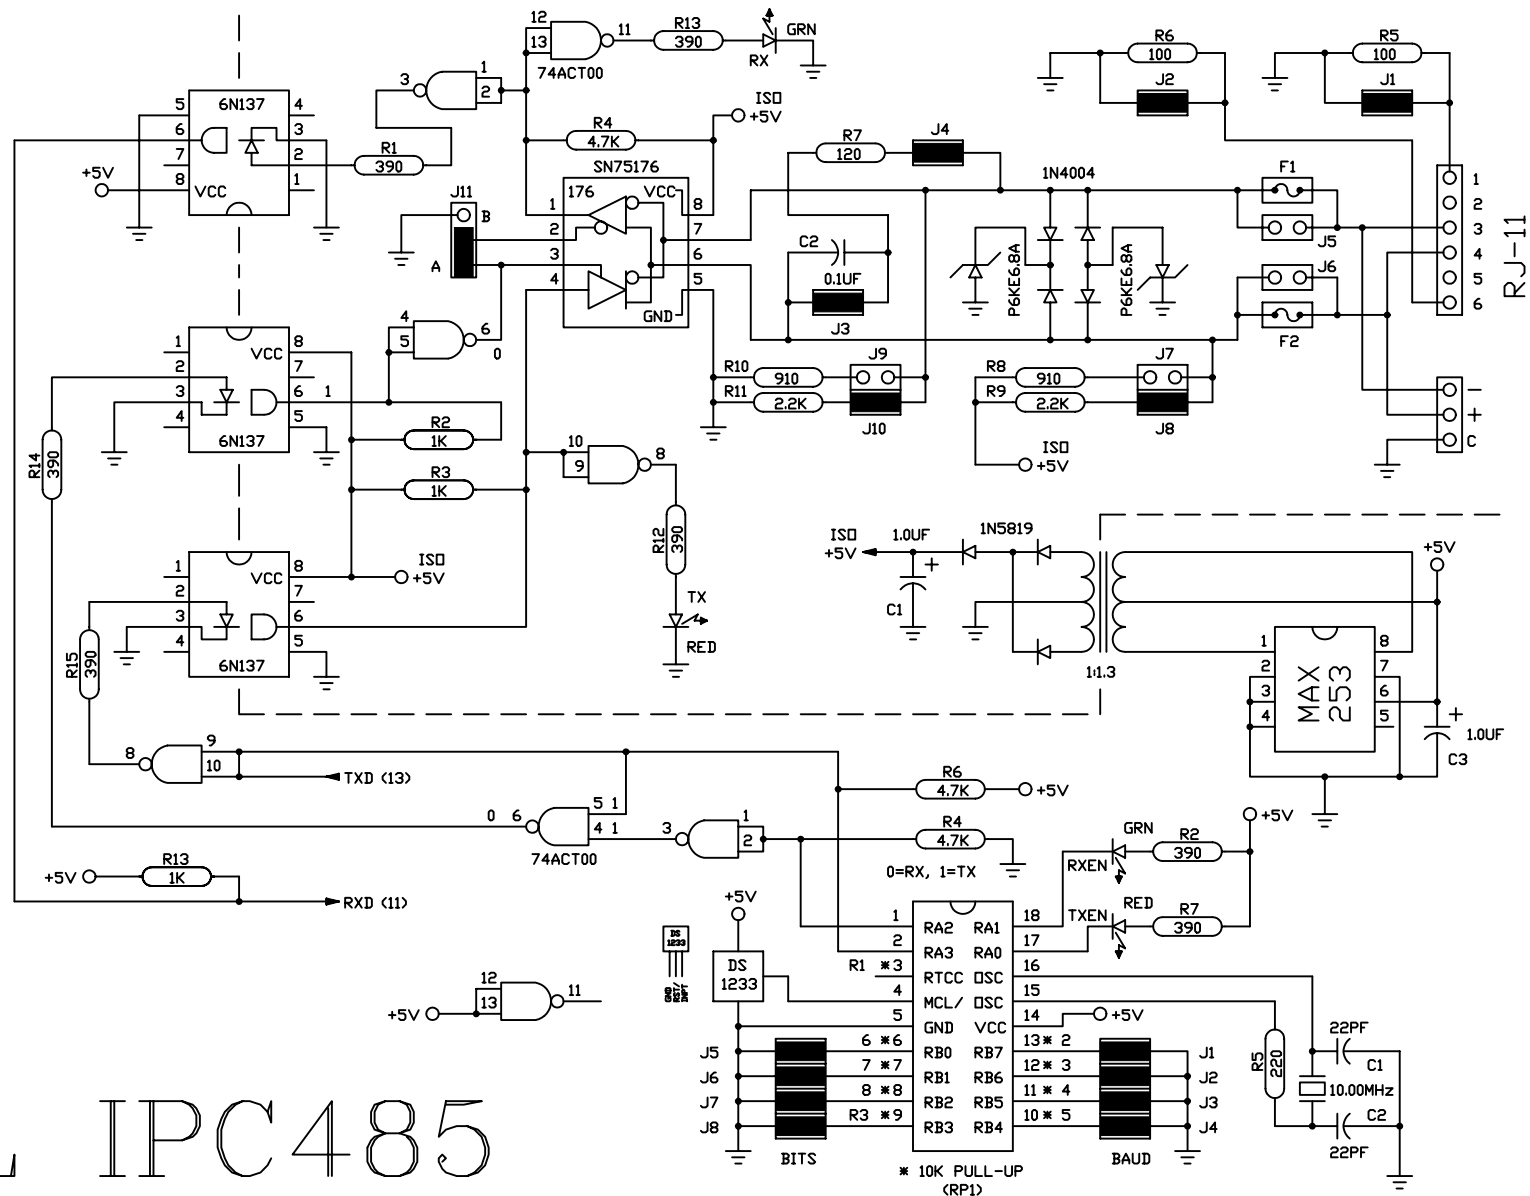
12
13
11
R13
390
GRN
RX
74ACT00
3
1
2
R4
4.7K
ISO
+5V
5
6N137
4
6
3
7
2
+5V
8
VCC
1
R1
390
SN75176
176
VCC
8
1
7
J11
B
2
A
3
6
4
5
GND
R7
120
J4
1N4004
C2
0.1UF
J3
P6KE6.8A
P6KE6.8A
R6
100
J2
R5
100
J1
F1
J5
J6
F2
1
2
3
4
5
6
RJ-11
-
+
C
4
5
6
0
1
VCC
8
2
7
3
6
1
4
5
6N137
R2
1K
R3
1K
R14
390
10
9
8
R12
390
TX
RED
R10
910
R11
2.2K
J9
J10
R8
910
R9
2.2K
J7
J8
ISO
+5V
1
VCC
8
2
7
ISO
+5V
3
6
4
5
6N137
R15
390
ISO
+5V
1.0UF
1N5819
+
C1
1:1.3
+5V
1
8
2
7
MAX
253
3
6
4
5
+
1.0UF
C3
8
9
10
TXD (13)
R6
4.7K
+5V
0
6
5 1
4 1
3
1
2
74ACT00
R4
4.7K
0=RX, 1=TX
GRN
RXEN
R2
390
+5V
RED
TXEN
R7
390
+5V
R13
1K
RXD (11)
+5V
DS
1233
GND
RST/
INPT
DS
1233
12
13
11
+5V
1
RA2
RA1
18
2
RA3
RA0
17
R1
*3
RTCC
OSC
16
4
MCL/
OSC
15
5
GND
VCC
14
+5V
6 *6
RB0
RB7
13* 2
7 *7
RB1
RB6
12* 3
8 *8
RB2
RB5
11* 4
R3
*9
RB3
RB4
10* 5
J5
J6
J7
J8
J1
J2
J3
J4
BITS
* 10K PULL-UP
(RP1)
BAUD
R5
220
22PF
C1
10.00MHz
C2
22PF
IPC485